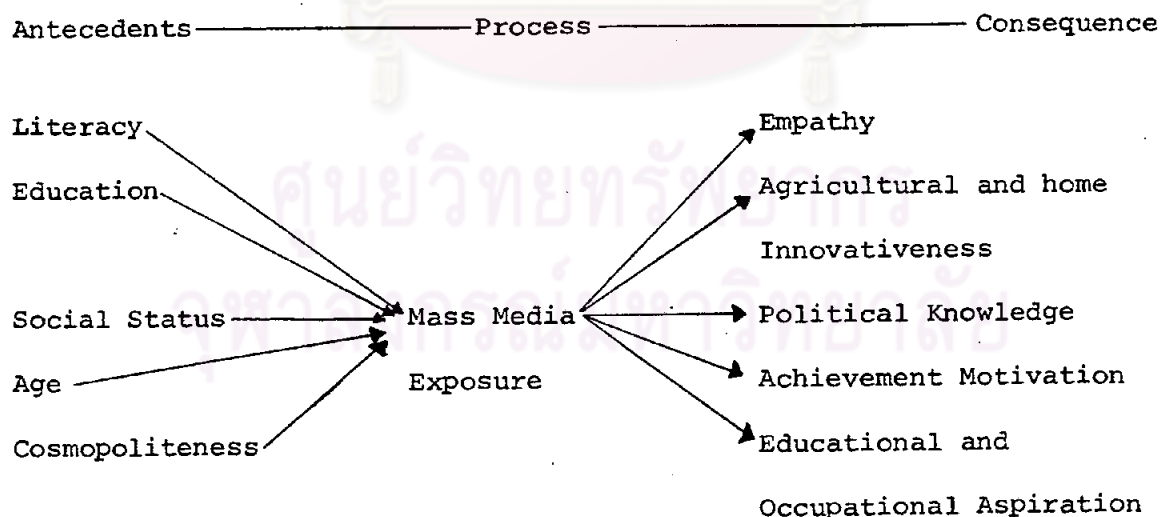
Antecedents Process Consequence

Literacy
Education
Social Status
Age
Cosmopoliteness

Mass Media Exposure

Empathy
Agricultural and home Innovativeness
Political Knowledge
Achievement Motivation
Educational and Occupational Aspiration

ศูนย์วิทยทรัพยากร
จุฬาลงกรณ์มหาวิทยาลัย